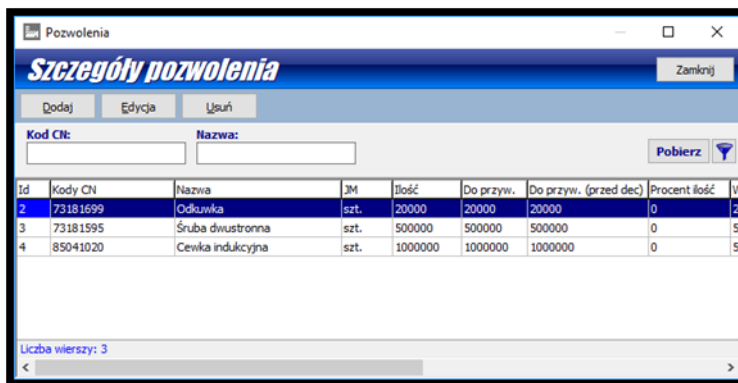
Pozwolenia

Szczegóły pozwolenia

Zamknij

Dodaj
Edycja
Usuń

Kod CN:
Nazwa:

Pobierz

| Id | Kody CN | Nazwa | JM | Ilość | Do przyw. | Do przyw. (przed dec) | Procent ilość | W |
|---|---|---|---|---|---|---|---|---|
| 2 | 73181699 | Odkuwka | szt. | 20000 | 20000 | 20000 | 0 | 2 |
| 3 | 73181595 | Śruba dwustronna | szt. | 500000 | 500000 | 500000 | 0 | 5 |
| 4 | 85041020 | Cewka indukcyjna | szt. | 1000000 | 1000000 | 1000000 | 0 | 5 |

Liczba wierszy: 3